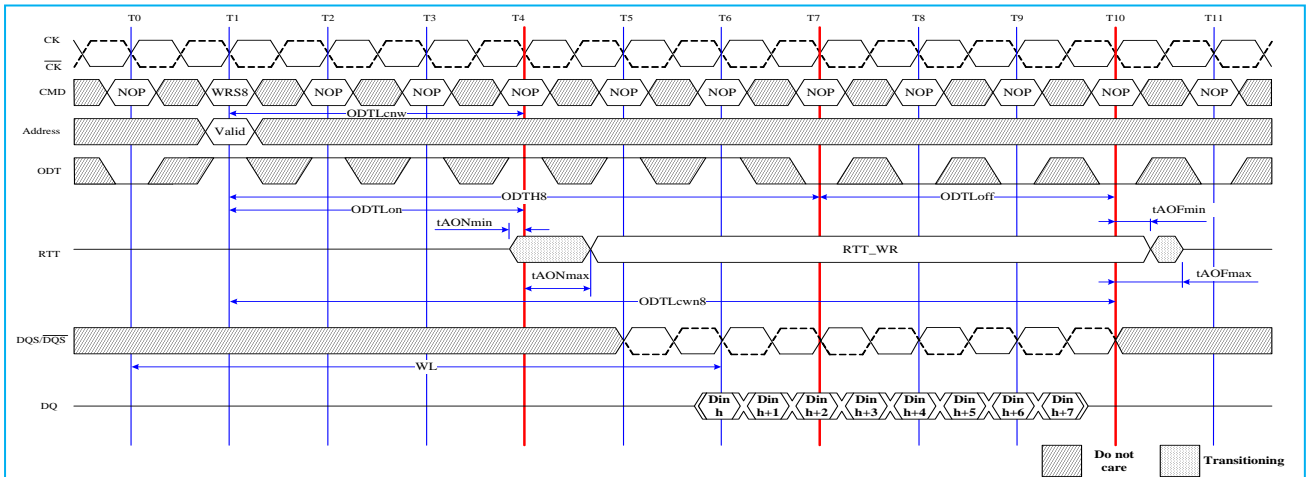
T0 T1 T2 T3 T4 T5 T6 T7 T8 T9 T10 T11

CK
$\overline{CK}$

CMD NOP WRS8 NOP NOP NOP NOP NOP NOP NOP NOP NOP NOP

Address Valid

ODTLcnw

ODT

ODTH8

ODTLoff

ODTLon

tAOFmin

tAONmin

RTT RTT_WR

tAONmax

tAOFmax

ODTLcwn8

DQS/$\overline{DQS}$

WL

DQ Din h Din h+1 Din h+2 Din h+3 Din h+4 Din h+5 Din h+6 Din h+7

Do not care

Transitioning